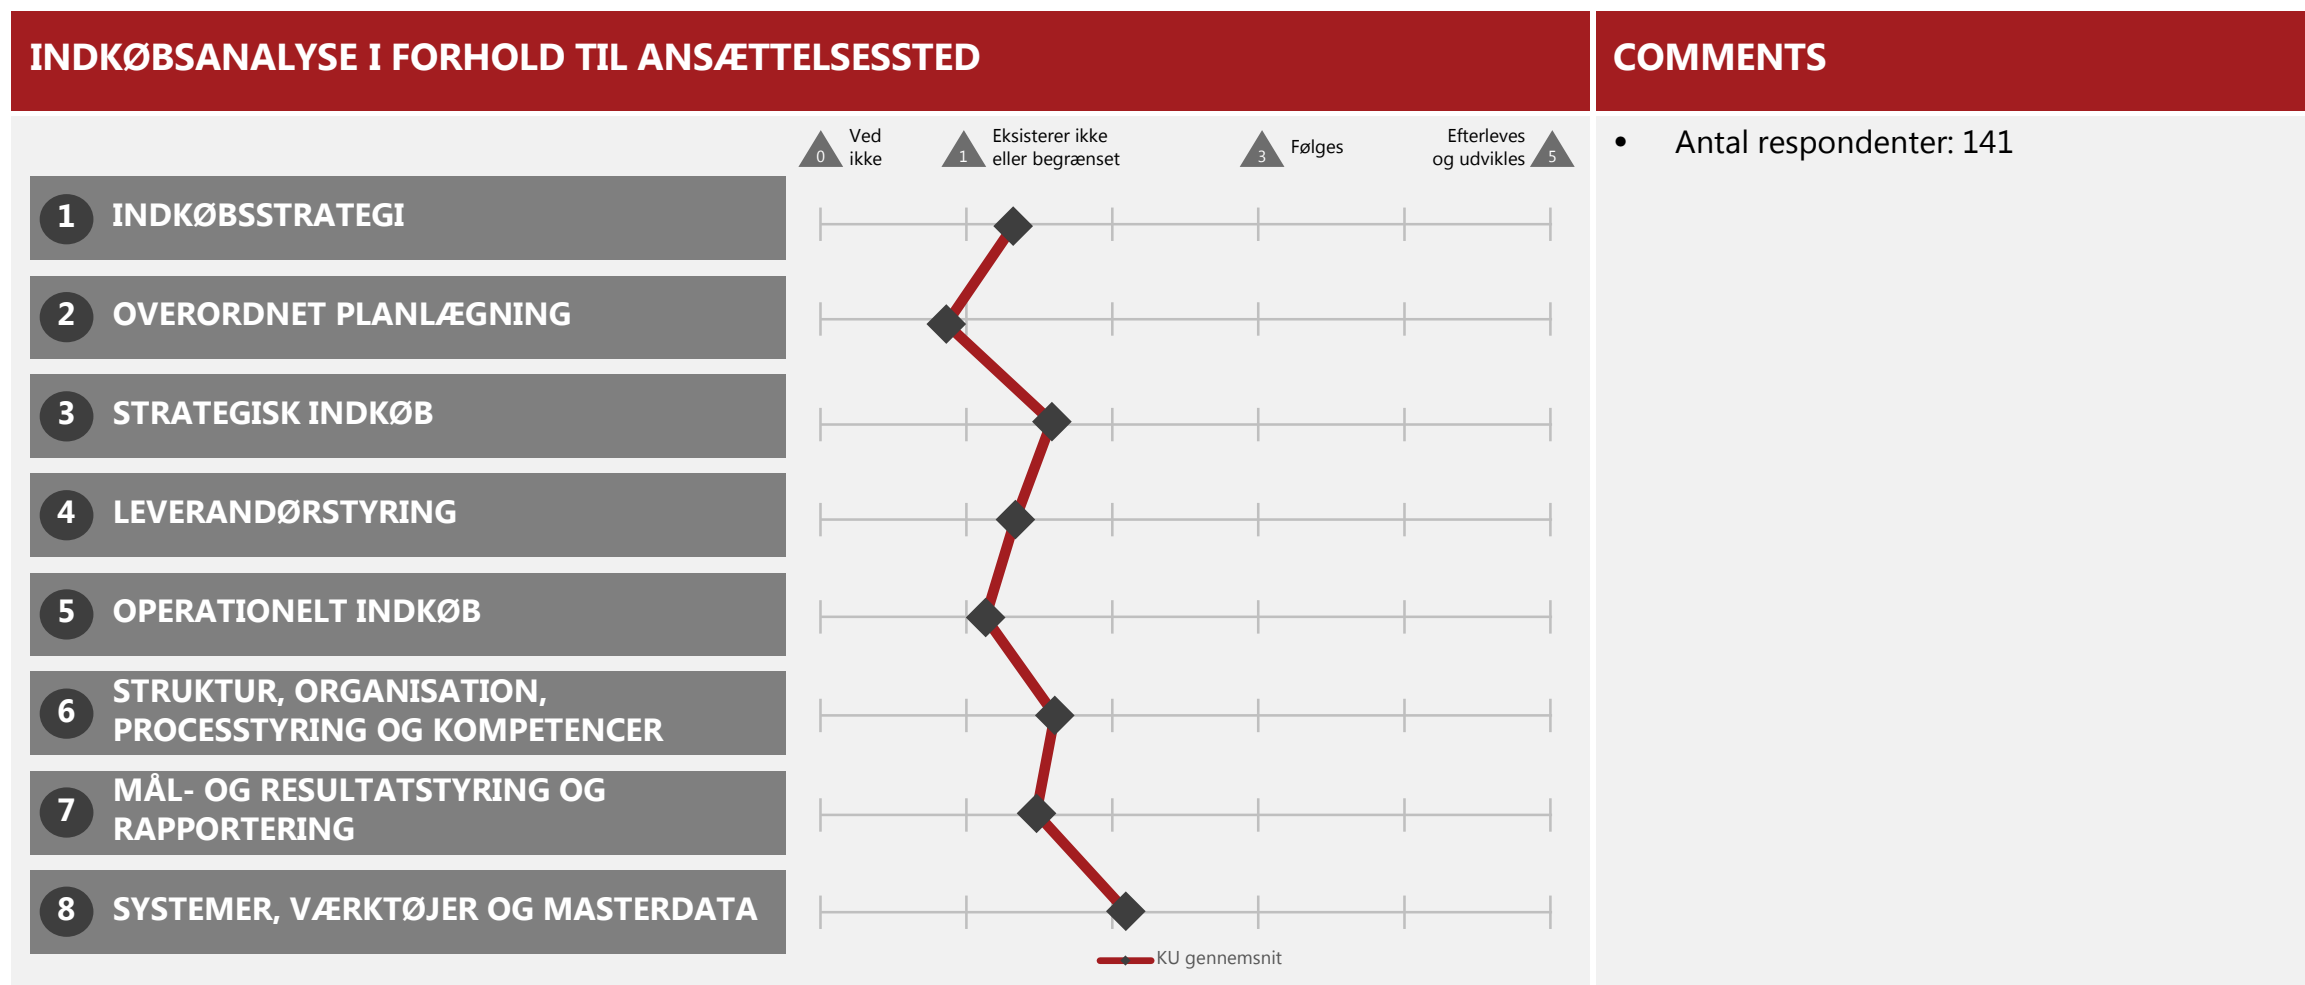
INDKØBSANALYSE I FORHOLD TIL ANSÆTTELSESSTED

0 Ved ikke

1 Eksisterer ikke eller begrænset

3 Følges

Efterleves og udvikles 5

1 INDKØBSSTRATEGI

2 OVERORDNET PLANLÆGNING

3 STRATEGISK INDKØB

4 LEVERANDØRSTYRING

5 OPERATIONELT INDKØB

6 STRUKTUR, ORGANISATION, PROCESSTYRING OG KOMPETENCER

7 MÅL- OG RESULTATSTYRING OG RAPPORTERING

8 SYSTEMER, VÆRKTØJER OG MASTERDATA

KU gennemsnit

COMMENTS

• Antal respondenter: 141